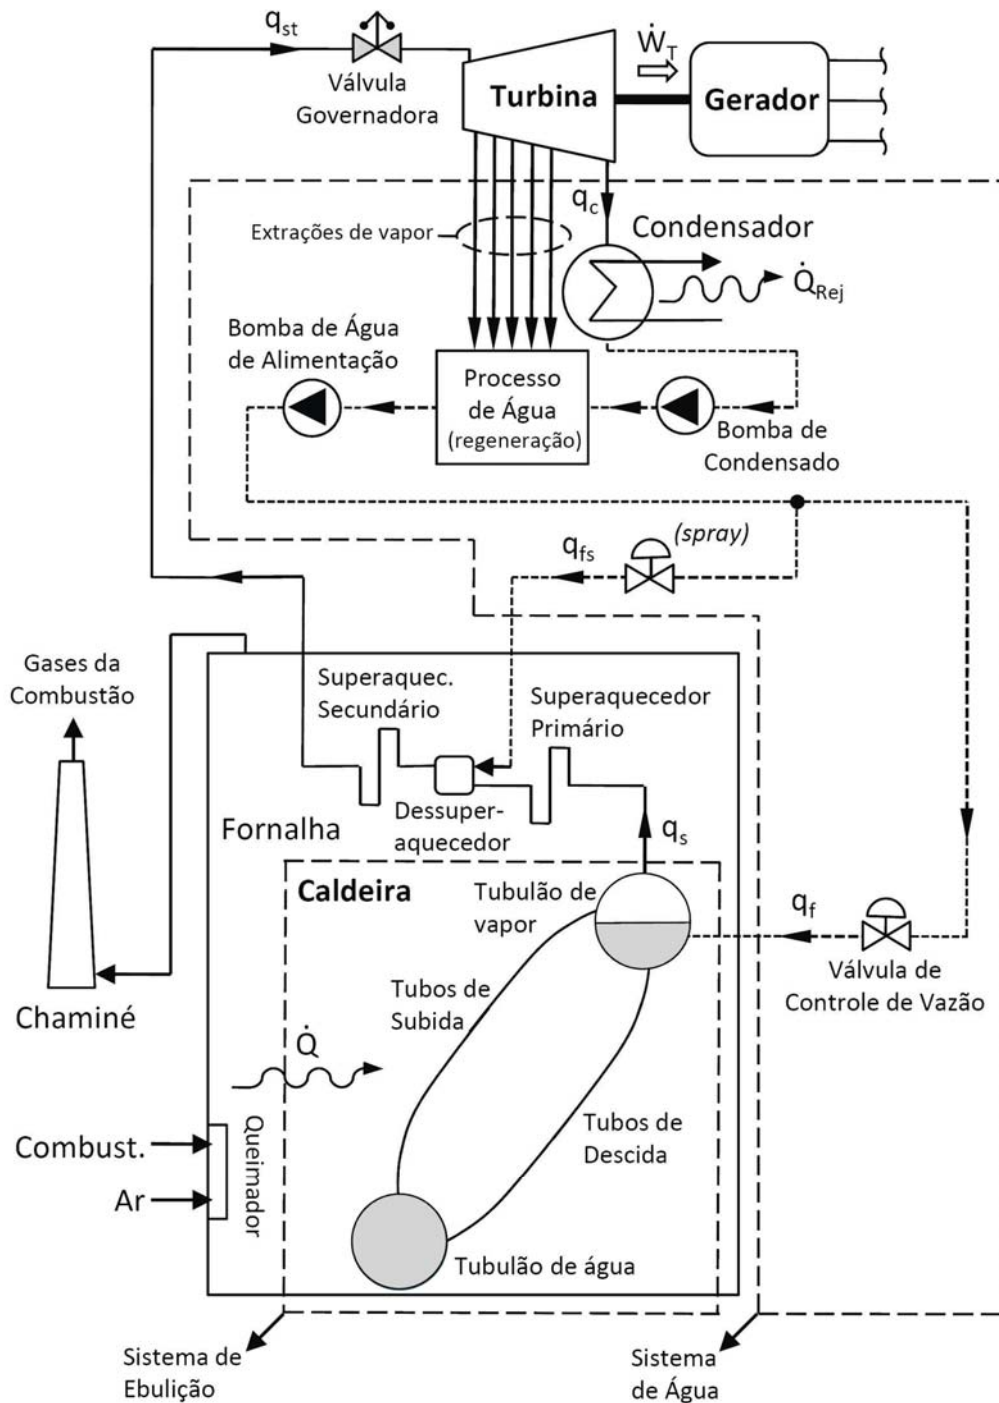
$q_{st}$
Válvula Governadora
Turbina
$\dot{W}_T$
Gerador
$q_c$
Extrações de vapor
Condensador
$\dot{Q}_{Rej}$
Bomba de Água de Alimentação
Processo de Água (regeneração)
Bomba de Condensado
$q_{fs}$
(spray)
Gases da Combustão
Superaquec. Secundário
Superaquecedor Primário
Dessuper-aquecedor
Fornalha
$q_s$
Caldeira
Tubulão de vapor
$q_f$
Válvula de Controle de Vazão
Chaminé
Tubos de Subida
$\dot{Q}$
Tubos de Descida
Combust.
Ar
Queimador
Tubulão de água
Sistema de Ebulição
Sistema de Água